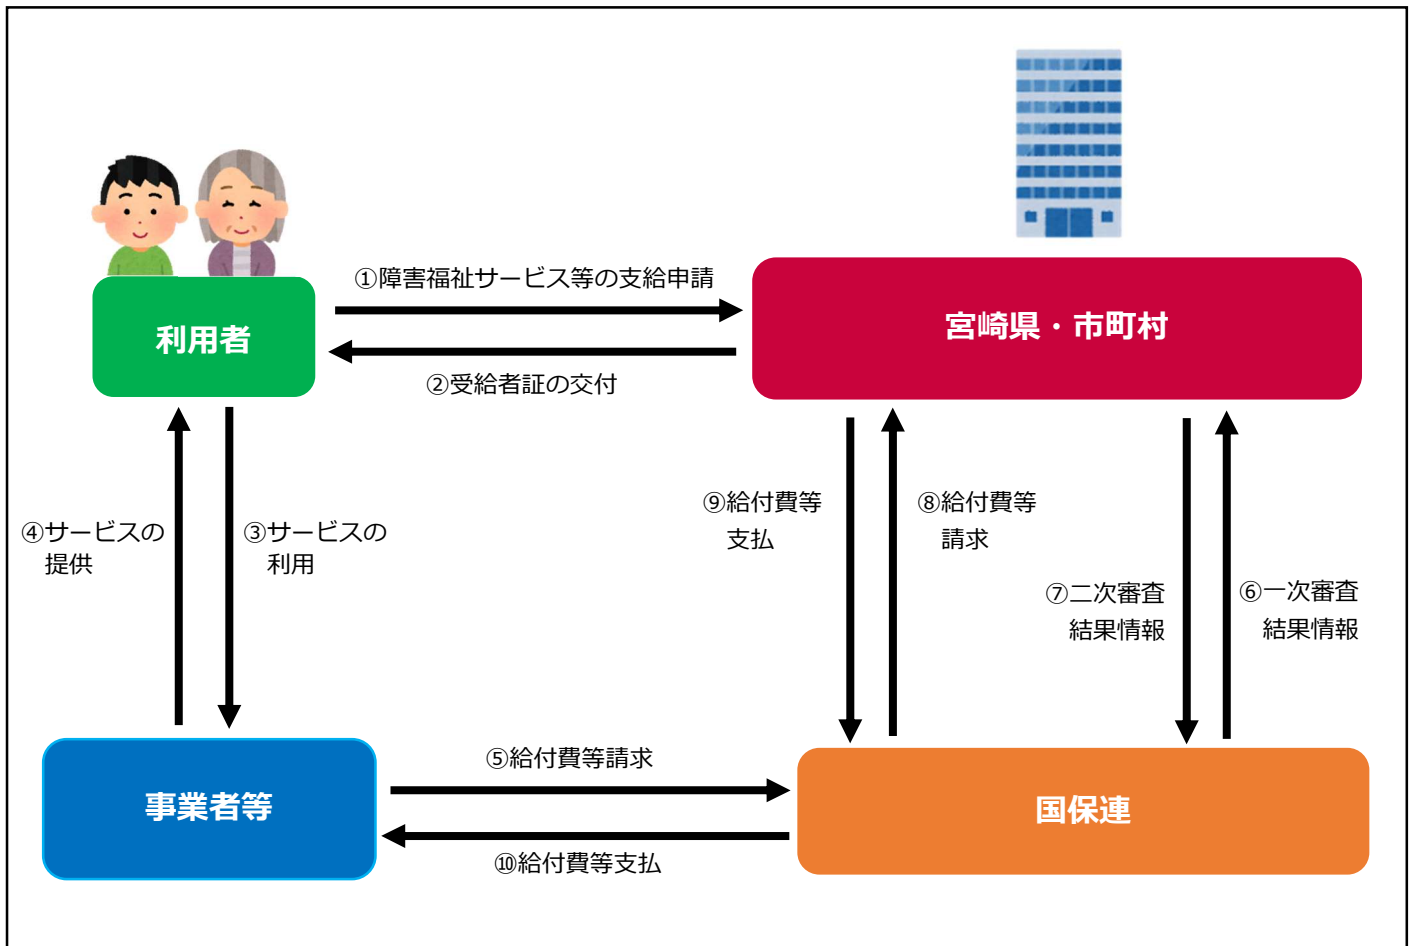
利用者

①障害福祉サービス等の支給申請

②受給者証の交付

宮崎県・市町村

④サービスの提供

③サービスの利用

⑨給付費等支払

⑧給付費等請求

⑦二次審査結果情報

⑥一次審査結果情報

事業者等

⑤給付費等請求

⑩給付費等支払

国保連